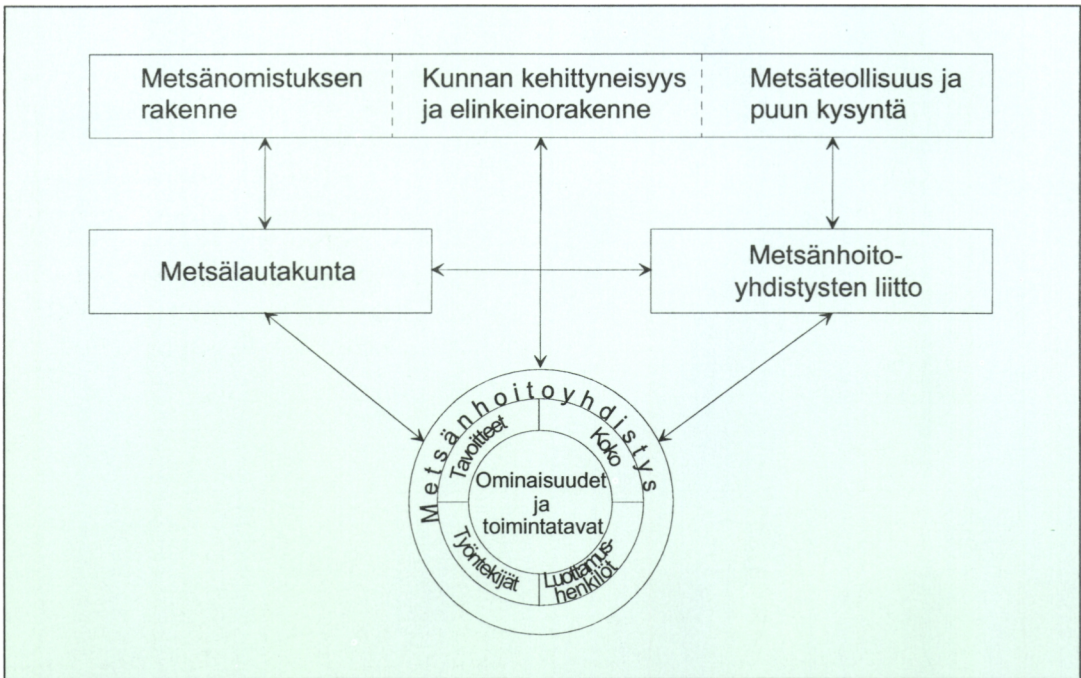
Metsänomistuksen rakenne

Kunnan kehittyneisyys ja elinkeinorakenne

Metsäteollisuus ja puun kysyntä

Metsälautakunta

Metsänhoitoyhdistysten liitto

Metsänhoitoyhdistys

Tavoitteet

Koko

Ominaisuudet ja toimintatavat

Työntekijät

Luottamushenkilöt